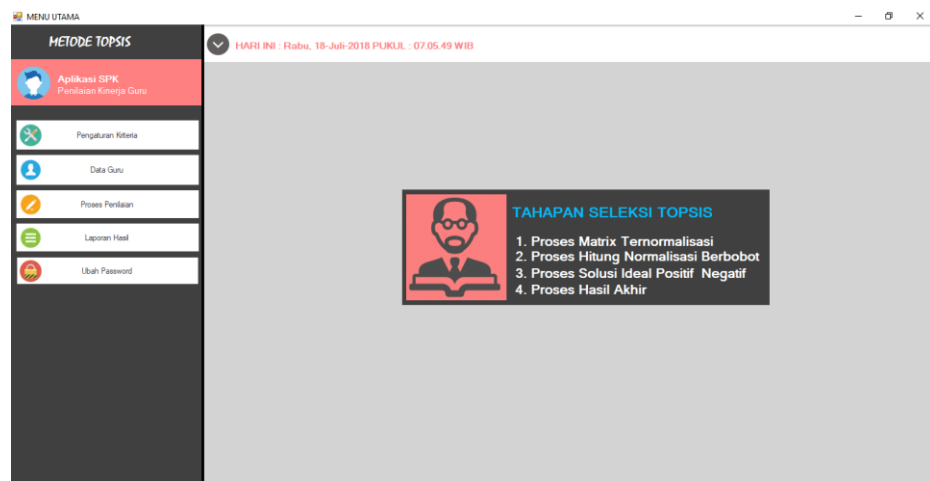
MENU UTAMA

METODE TOPSIS

Aplikasi SPK
Penilaian Kinerja Guru

Pengaturan Kriteria

Data Guru

Proses Penilaian

Laporan Hasil

Ubah Password

HARI INI : Rabu, 18-Juli-2018 PUKUL : 07.05.49 WIB

TAHAPAN SELEKSI TOPSIS

1. Proses Matrix Ternormalisasi
2. Proses Hitung Normalisasi Berbobot
3. Proses Solusi Ideal Positif Negatif
4. Proses Hasil Akhir